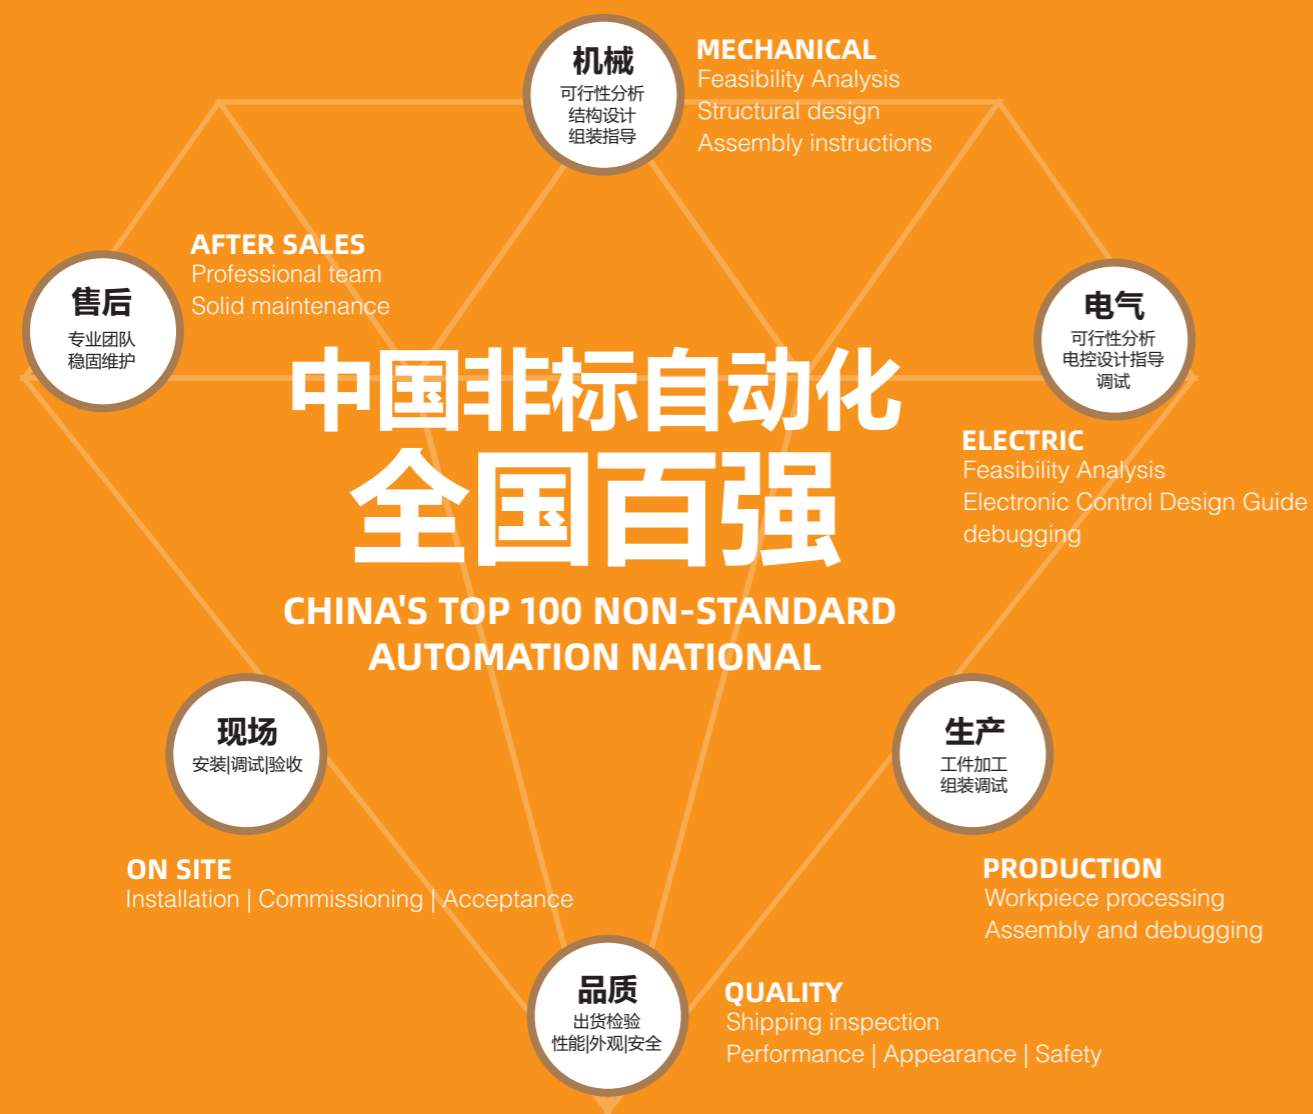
机械
可行性分析
结构设计
组装指导

MECHANICAL
Feasibility Analysis
Structural design
Assembly instructions

售后
专业团队
稳固维护

AFTER SALES
Professional team
Solid maintenance

电气
可行性分析
电控设计指导
调试

中国非标自动化
全国百强

ELECTRIC
Feasibility Analysis
Electronic Control Design Guide
debugging

CHINA'S TOP 100 NON-STANDARD AUTOMATION NATIONAL

现场
安装|调试|验收

生产
工件加工
组装调试

ON SITE
Installation | Commissioning | Acceptance

PRODUCTION
Workpiece processing
Assembly and debugging

品质
出货检验
性能|外观|安全

QUALITY
Shipping inspection
Performance | Appearance | Safety